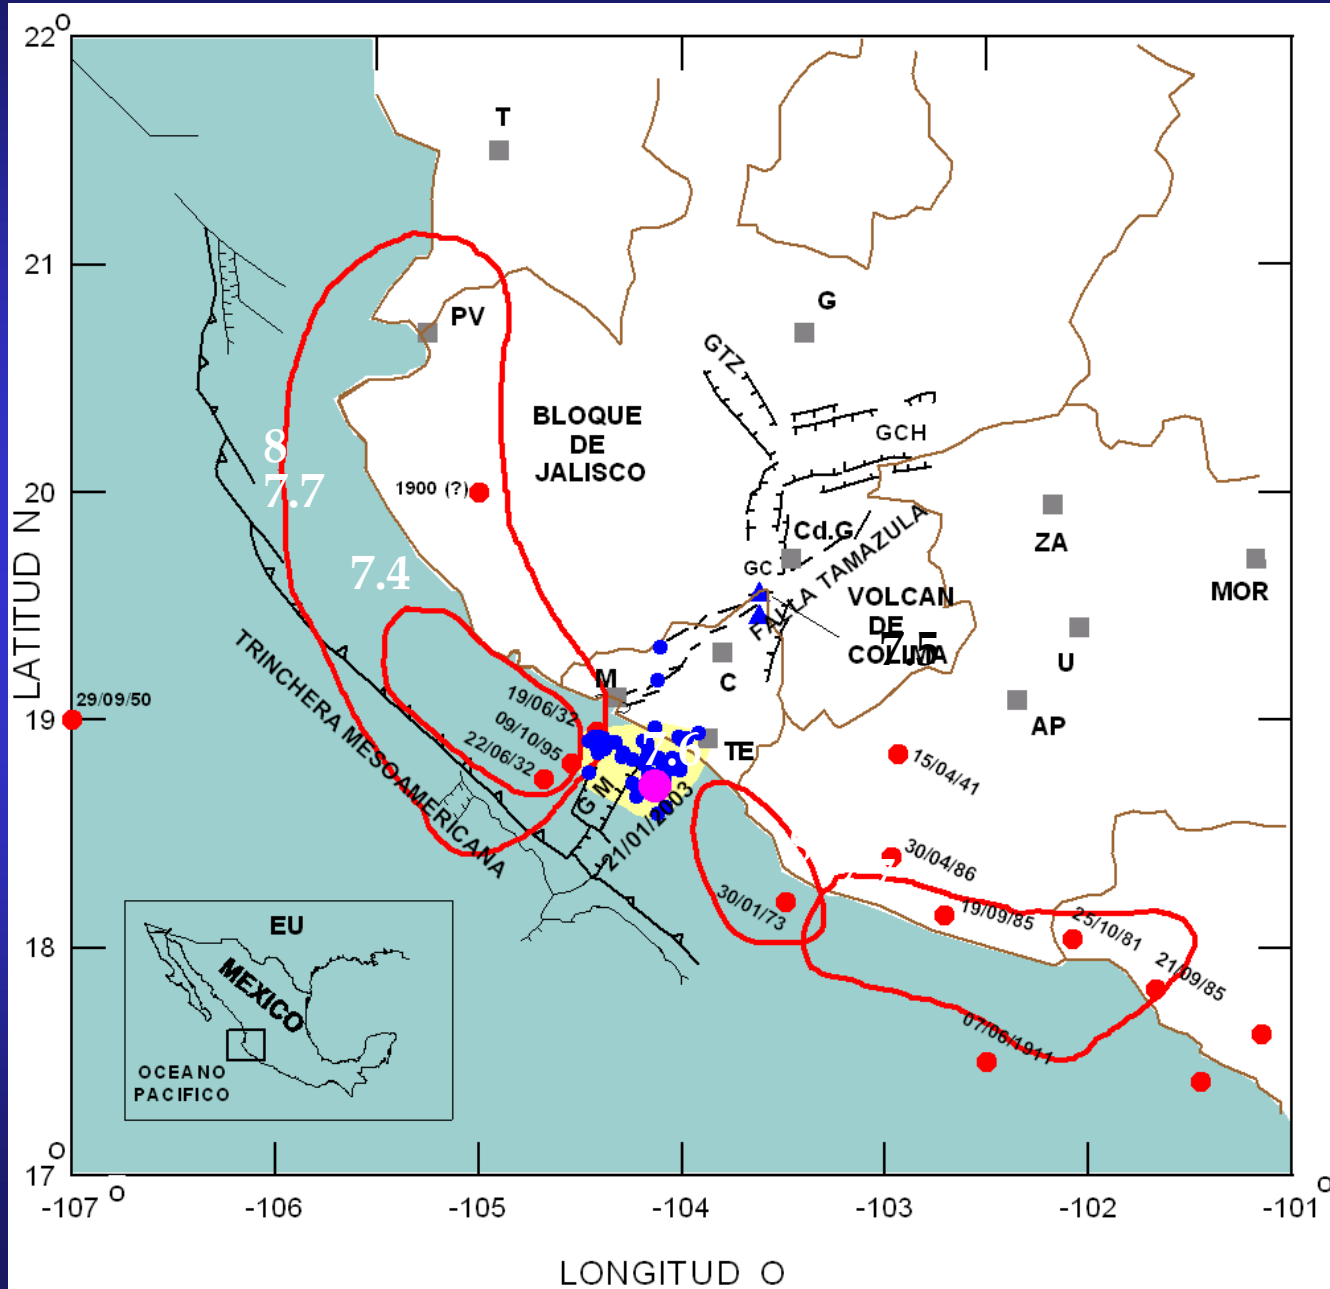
22°
21
20
19
18
17°
LATITUD N
T
PV
G
GTZ
GCH
BLOQUE DE JALISCO
8
7.7
7.4
1900 (?)
Cd.G
GC
FALLA TAMAZULA
VOLCAN DE COLIMA
7.5
ZA
MOR
U
AP
M
C
TE
29/09/50
19/06/32
09/10/95
22/06/32
TRINCHERA MESOAMERICANA
G M
21/01/2003
7.6
15/04/41
30/04/86
30/01/73
19/09/85
25/10/81
21/09/85
07/06/1911
EU
MEXICO
OCEANO PACIFICO
-107
-106
-105
-104
-103
-102
-101
LONGITUD O